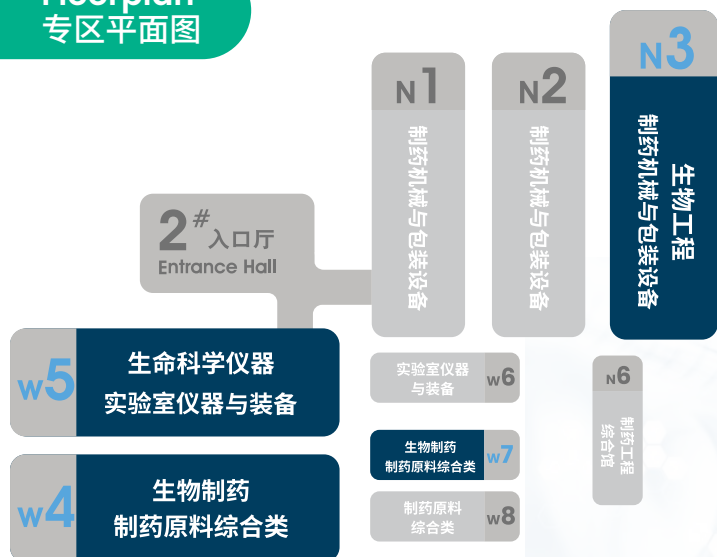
Floorplan
专区平面图

N1
制药机械与包装设备

N2
制药机械与包装设备

N3
生物工程
制药机械与包装设备

2# 入口厅
Entrance Hall

W5
生命科学仪器
实验室仪器与装备

实验室仪器与装备 W6

N6
制药工程综合馆

生物制药
制药原料综合类 W7

W4
生物制药
制药原料综合类

制药原料综合类 W8